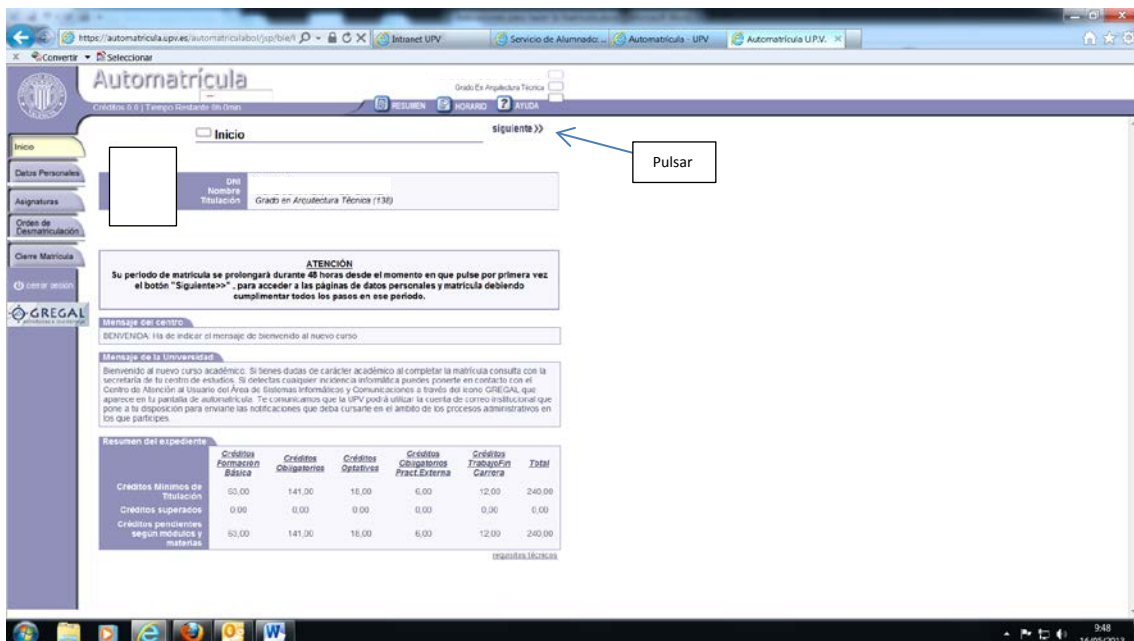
https://automatricula.upv.es/automatriculabol/jsp/bie/i
Intranet UPV
Servicio de Alumnado: ...
Automatrícula - UPV
Automatrícula U.P.V.

Convertir Seleccionar

Automatrícula
Créditos 0.0 | Tiempo Restante 0h 0min
Grado En Arquitectura Técnica
RESUMEN HORARIO AYUDA

Inicio
Datos Personales
Asignaturas
Orden de Desmatriculación
Cierre Matrícula
cerrar sesión
GREGAL

Inicio
siguiente >>
Pulsar

DNI
Nombre
Titulación Grado en Arquitectura Técnica (138)

ATENCIÓN
Su periodo de matrícula se prolongará durante 48 horas desde el momento en que pulse por primera vez el botón "Siguiente>>" , para acceder a las páginas de datos personales y matrícula debiendo cumplimentar todos los pasos en ese periodo.

Mensaje del centro
BENVENIDA: Ha de indicar el mensaje de bienvenido al nuevo curso

Mensaje de la Universidad
Bienvenido al nuevo curso académico. Si tienes dudas de carácter académico al completar la matrícula consulta con la secretaría de tu centro de estudios. Si detectas cualquier incidencia informática puedes ponerte en contacto con el Centro de Atención al Usuario del Área de Sistemas Informáticos y Comunicaciones a través del icono GREGAL que aparece en tu pantalla de automatrícula. Te comunicamos que la UPV podrá utilizar la cuenta de correo institucional que pone a tu disposición para enviarte las notificaciones que deba cursarte en el ámbito de los procesos administrativos en los que participes.

Resumen del expediente

| | Créditos Formación Básica | Créditos Obligatorios | Créditos Optativos | Créditos Obligatorios Pract.Externa | Créditos TrabajoFin Carrera | Total |
|---|---|---|---|---|---|---|
| Créditos Mínimos de Titulación | 63,00 | 141,00 | 18,00 | 6,00 | 12,00 | 240,00 |
| Créditos superados | 0,00 | 0,00 | 0,00 | 0,00 | 0,00 | 0,00 |
| Créditos pendientes según módulos y materias | 63,00 | 141,00 | 18,00 | 6,00 | 12,00 | 240,00 |

requisitos técnicos

9:48